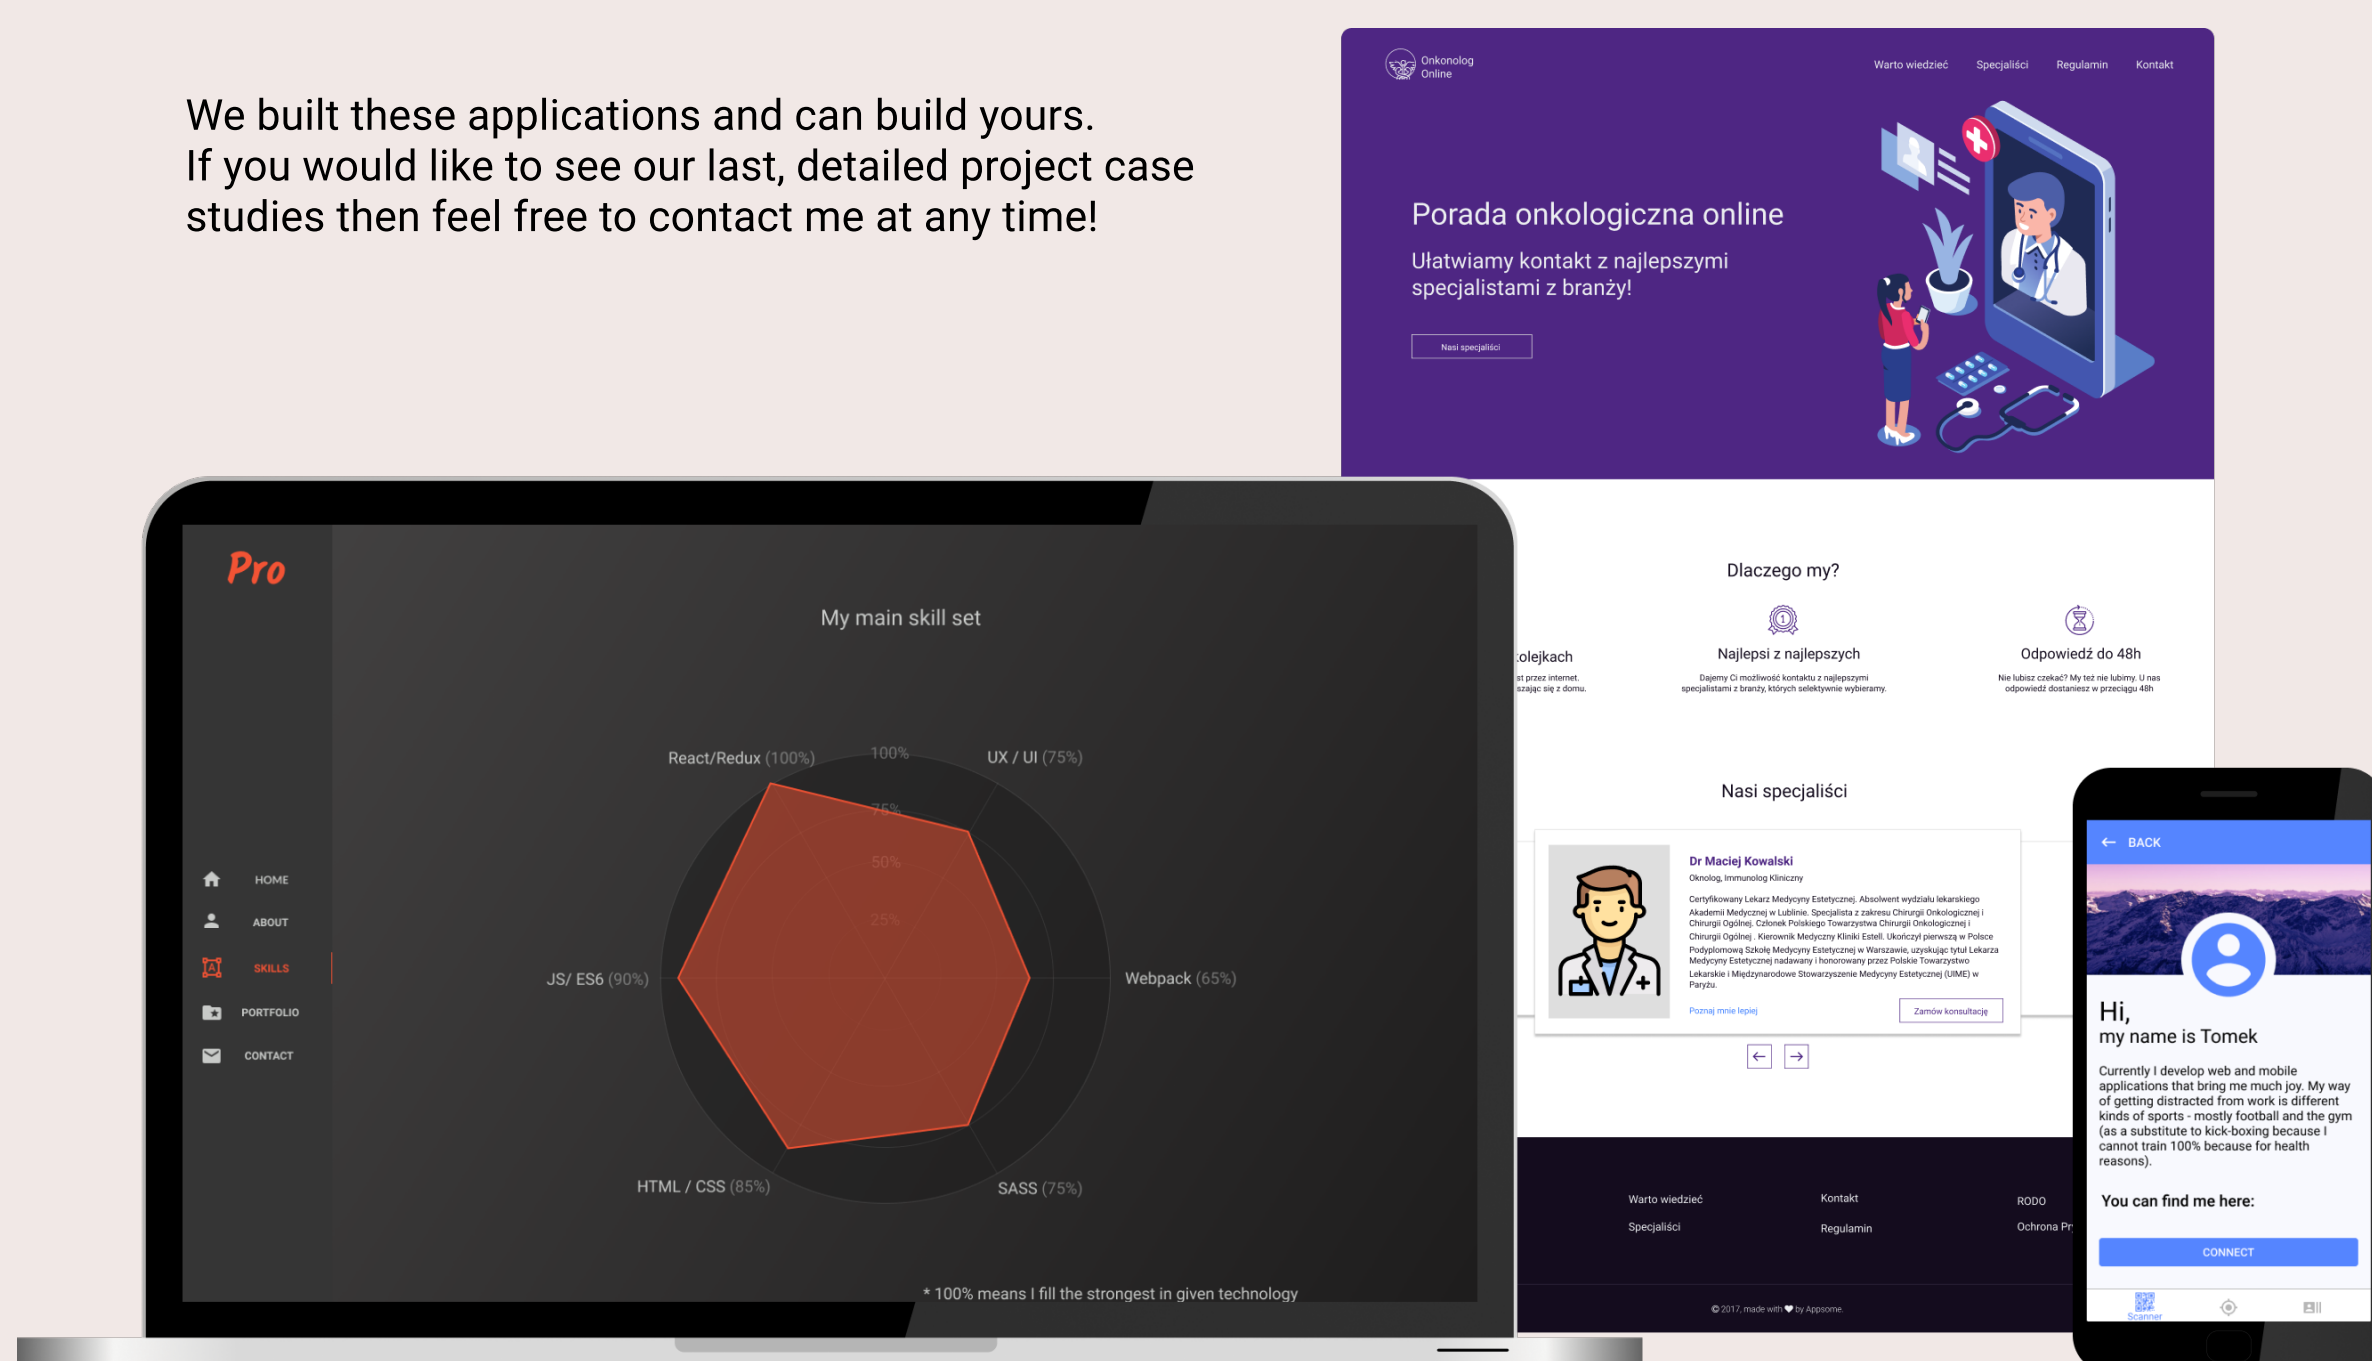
We built these applications and can build yours.
If you would like to see our last, detailed project case studies then feel free to contact me at any time!

Onkonolog Online

Warto wiedzieć Specjaliści Regulamin Kontakt

Porada onkologiczna online

Ułatwiamy kontakt z najlepszymi specjalistami z branży!

Nasi specjaliści

Dlaczego my?

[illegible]olejkach
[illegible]st przez internet. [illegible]szając się z domu.

Najlepsi z najlepszych
Dajemy Ci możliwość kontaktu z najlepszymi specjalistami z branży, których selektywnie wybieramy.

Odpowiedź do 48h
Nie lubisz czekać? My też nie lubimy. U nas odpowiedź dostaniesz w przeciągu 48h

Nasi specjaliści

Dr Maciej Kowalski
Oknolog, Immunolog Kliniczny
Certyfikowany Lekarz Medycyny Estetycznej. Absolwent wydziału lekarskiego Akademii Medycznej w Lublinie. Specjalista z zakresu Chirurgii Onkologicznej i Chirurgii Ogólnej. Członek Polskiego Towarzystwa Chirurgii Onkologicznej i Chirurgii Ogólnej . Kierownik Medycyny Kliniki Estell. Ukończył pierwszą w Polsce Podyplomową Szkołę Medycyny Estetycznej w Warszawie, uzyskując tytuł Lekarza Medycyny Estetycznej nadawany i honorowany przez Polskie Towarzystwo Lekarskie i Międzynarodowe Stowarzyszenie Medycyny Estetycznej (UIME) w Paryżu.
Poznaj mnie lepiej
Zamów konsultację

Warto wiedzieć
Specjaliści
Kontakt
Regulamin
RODO
Ochrona Pr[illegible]

© 2017, made with ♥ by Appsome.

Pro

My main skill set

HOME
ABOUT
SKILLS
PORTFOLIO
CONTACT

React/Redux (100%)
100%
UX / UI (75%)
75%
50%
25%
JS/ ES6 (90%)
Webpack (65%)
HTML / CSS (85%)
SASS (75%)

* 100% means I fill the strongest in given technology

BACK

Hi,
my name is Tomek

Currently I develop web and mobile applications that bring me much joy. My way of getting distracted from work is different kinds of sports - mostly football and the gym (as a substitute to kick-boxing because I cannot train 100% because for health reasons).

You can find me here:

CONNECT

Scanner